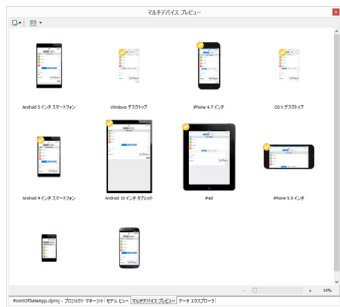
マルチデバイス プレビュー

Android 5 インチ スマートフォン

Windows デスクトップ

iPhone 4.7 インチ

OS X デスクトップ

Android 4 インチ スマートフォン

Android 10 インチ タブレット

iPad

iPhone 5.5 インチ

24%

PointOfSaleApp.dproj - プロジェクト マネージャ | モデル ビュー | マルチデバイス プレビュー | データ エクスプローラ